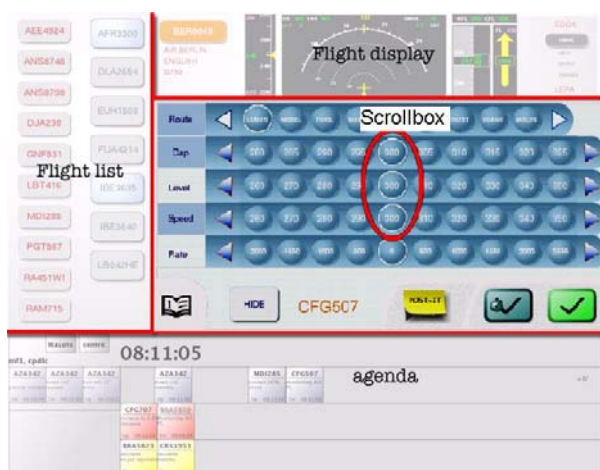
AEE4924
AFR3300
ANS8746
DLA2684
ANS8708
EUH1508
DJA238
FUA4214
GNF831
Flight list
LBT416
IBE3635
MDI285
IBE3540
PGT587
LBS42HE
RA451WI
RAM715

BER6049
AIR BERLIN
Flight display
LEPA

Scrollbox
Route
Cap
Level
Speed
Rate

HIDE
CFG507
POST-IT

08:11:05
agenda
AZA342
AZA342
AZA342
AZA342
MDI285
CFG507
CFG707
SNA5821
CRX1953